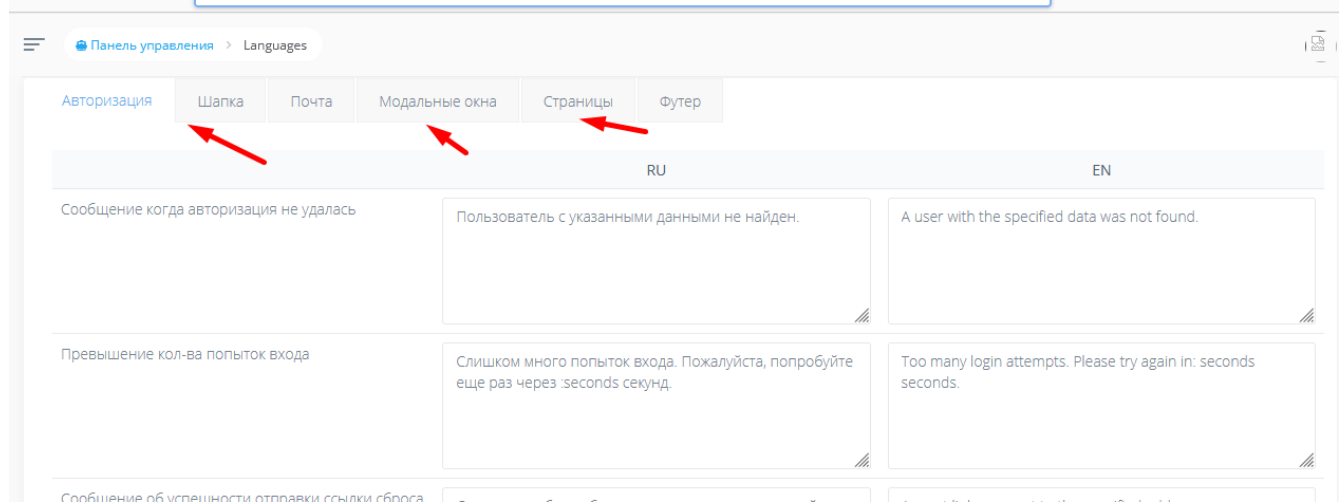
Панель управления > Languages

Авторизация | Шапка | Почта | Модальные окна | Страницы | Футер

| | RU | EN |
|---|---|---|
| Сообщение когда авторизация не удалась | Пользователь с указанными данными не найден. | A user with the specified data was not found. |
| Превышение кол-ва попыток входа | Слишком много попыток входа. Пожалуйста, попробуйте еще раз через :seconds секунд. | Too many login attempts. Please try again in: seconds seconds. |
| Сообщение об успешности отправки ссылки сброса | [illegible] | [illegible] |